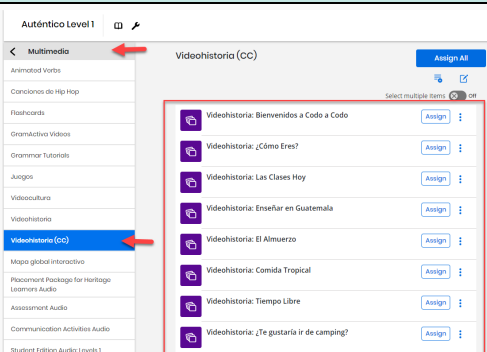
Auténtico Level 1

Multimedia

Animated Verbs

Canciones de Hip Hop

Flashcards

GramActiva Videos

Grammar Tutorials

Juegos

Videocultura

Videohistoria

Videohistoria (CC)

Mapa global interactivo

Placement Package for Heritage Learners Audio

Assessment Audio

Communication Activities Audio

Student Edition Audio: Levels 1

Videohistoria (CC)

Assign All

Select multiple items Off

Videohistoria: Bienvenidos a Codo a Codo Assign

Videohistoria: ¿Cómo Eres? Assign

Videohistoria: Las Clases Hoy Assign

Videohistoria: Enseñar en Guatemala Assign

Videohistoria: El Almuerzo Assign

Videohistoria: Comida Tropical Assign

Videohistoria: Tiempo Libre Assign

Videohistoria: ¿Te gustaría ir de camping? Assign